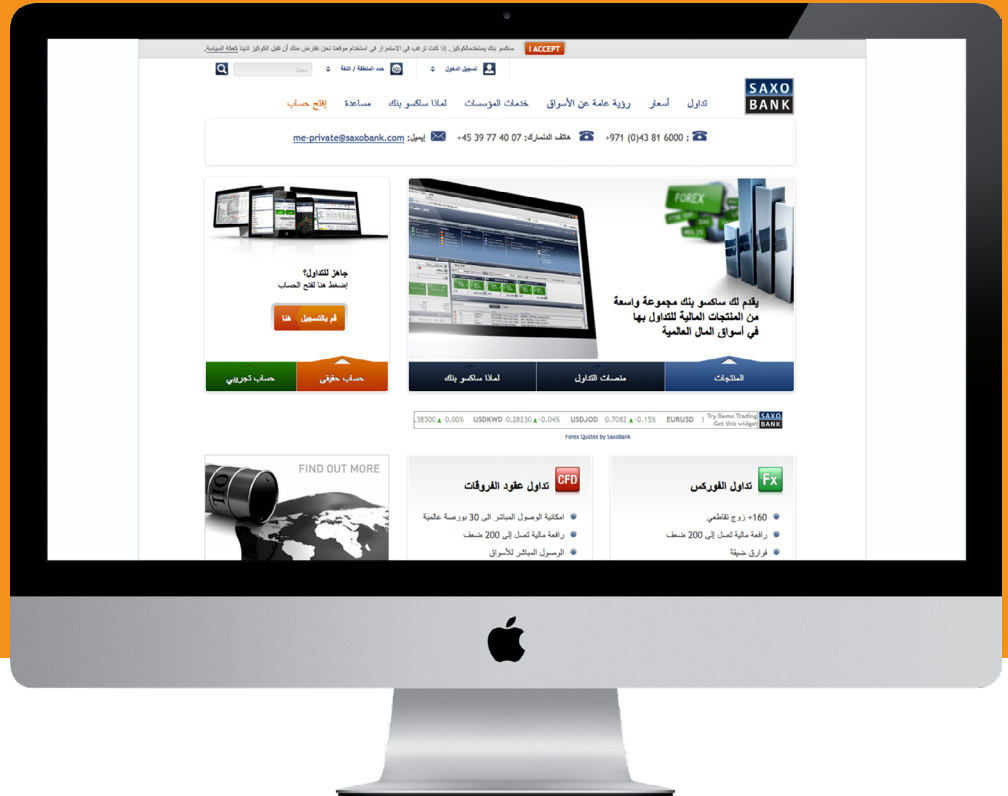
ساكسو بنك يستخدم الكوكيز. إذا كنت ترغب في الاستمرار في استخدام موقعنا نحن نفترض منك أن تقبل الكوكيز لدينا كلمة السياسة. I ACCEPT

تسجيل الدخول | حدد المنطقة / اللغة | بحث

SAXO BANK

تداول أسعار رؤية عامة عن الأسواق خدمات المؤسسات لماذا ساكسو بنك مساعدة إفتح حساب

: +971 (0)43 81 6000 هاتف الدنمارك: +45 39 77 40 07 إيميل: me-private@saxobank.com

FOREX

يقدم لك ساكسو بنك مجموعة واسعة من المنتجات المالية للتداول بها في أسواق المال العالمية

المنتجات | منصات التداول | لماذا ساكسو بنك

جاهز للتداول؟
إضغط هنا لفتح الحساب

قم بالتسجيل هنا

حساب حقيقي | حساب تجريبي

SAXO BANK Try Demo Trading Get this widget! EURUSD 0.15%- 0.7082 USDJOD 0.04%- 0.28230 USDKWD 0.00% 38500.
Forex Quotes by SaxoBank

Fx تداول الفوركس
160+ زوج تقاطعي
رافعة مالية تصل إلى 200 ضعف
فوارق ضيقة

CFD تداول عقود الفروقات
امكانية الوصول المباشر الى 30 بورصة عالمية
رافعة مالية تصل إلى 200 ضعف
الوصول المباشر للأسواق

FIND OUT MORE